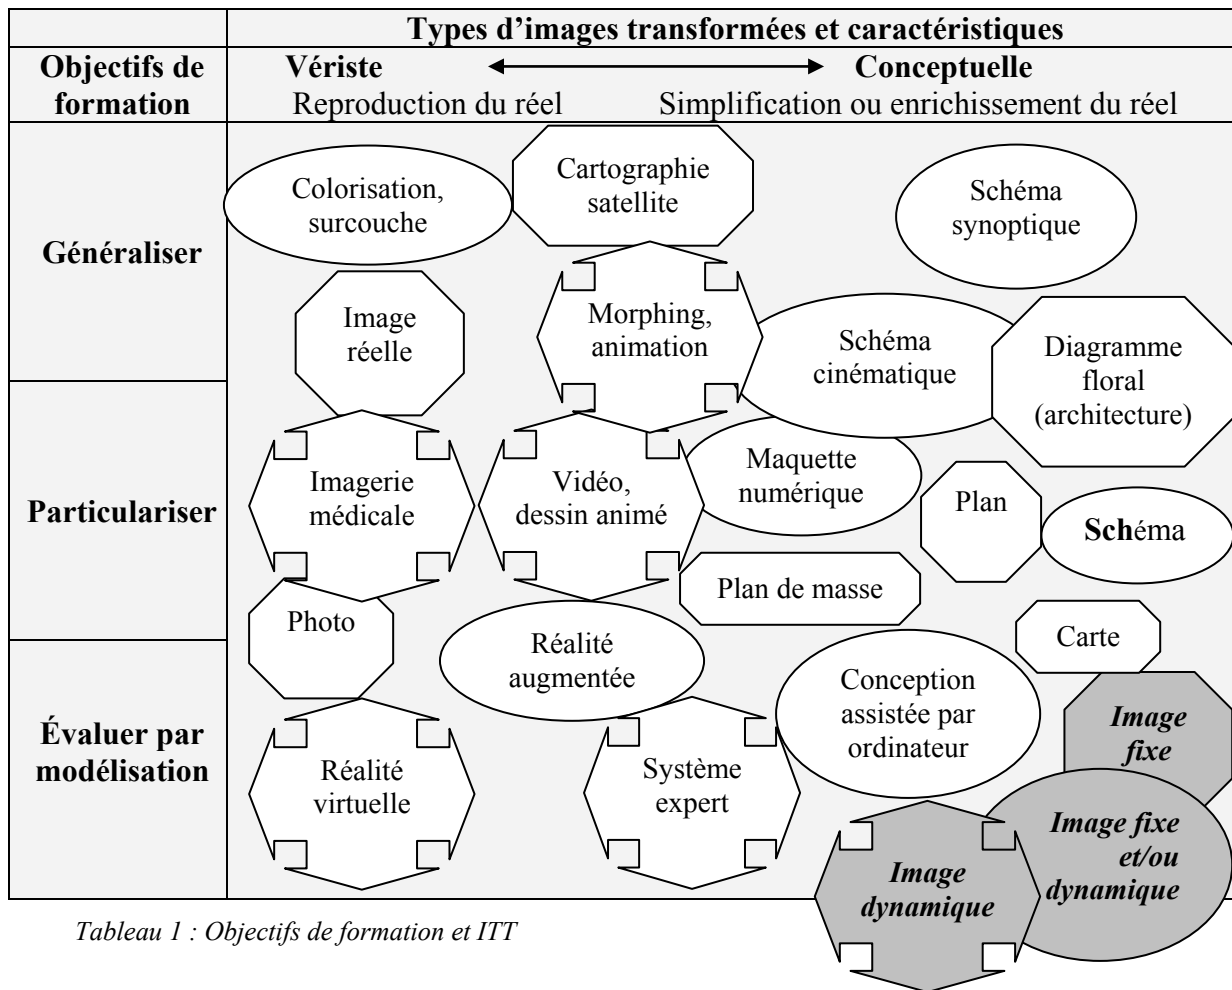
| | Types d'images transformées et caractéristiques |
|---|---|
| **Objectifs de formation** | **Vériste** ⟷ **Conceptuelle** Reproduction du réel Simplification ou enrichissement du réel |
| **Généraliser** | Colorisation, surcouche; Cartographie satellite; Schéma synoptique; Image réelle; Morphing, animation; Schéma cinématique; Diagramme floral (architecture) |
| **Particulariser** | Imagerie médicale; Vidéo, dessin animé; Maquette numérique; Plan; **Sch**éma; Plan de masse |
| **Évaluer par modélisation** | Photo; Réalité augmentée; Carte; Conception assistée par ordinateur; *Image fixe*; Réalité virtuelle; Système expert; *Image fixe et/ou dynamique*; *Image dynamique* |

*Tableau 1 : Objectifs de formation et ITT*